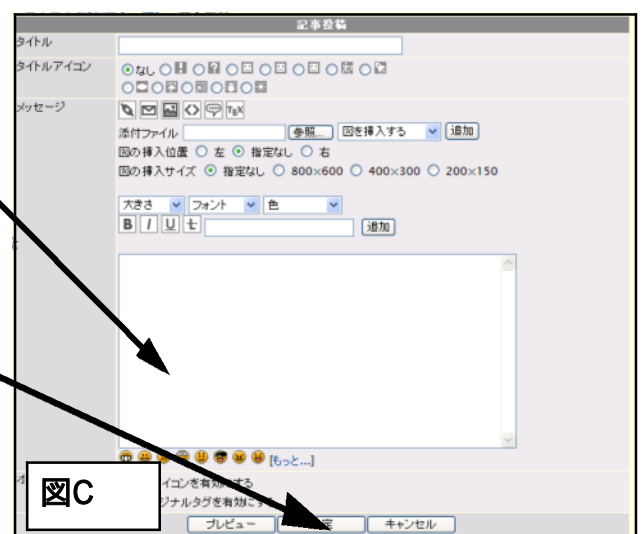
記事投稿

タイトル

タイトルアイコン ○なし

メッセージ

添付ファイル 参照... 図を挿入する 追加

図の挿入位置 ○ 左 ○ 指定なし ○ 右

図の挿入サイズ ○ 指定なし ○ 800×600 ○ 400×300 ○ 200×150

大きさ フォント 色

B I U 七 追加

[もっと...]

オ

イコンを有効にする

ジナルタグを有効にす

図C

プレビュー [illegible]定 キャンセル